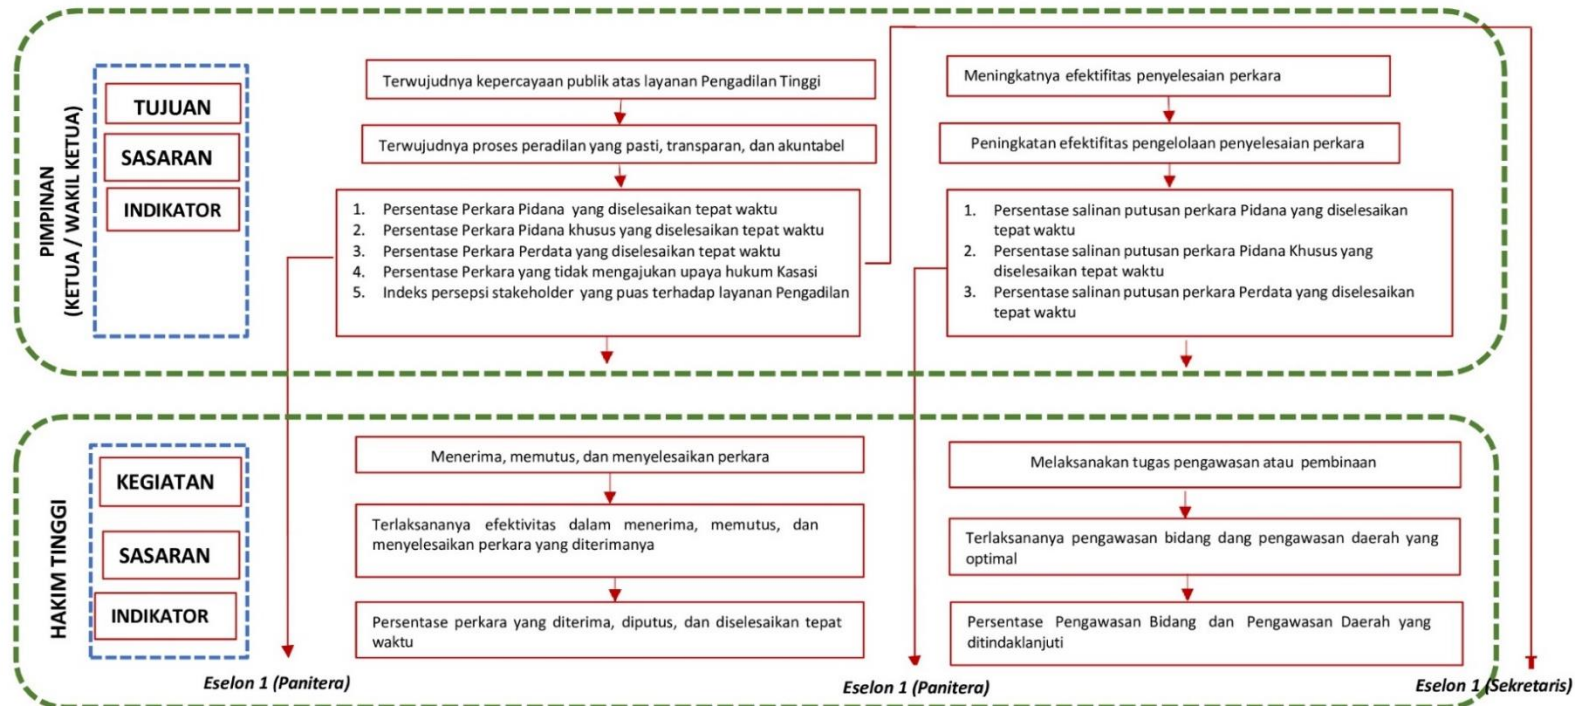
PIMPINAN (KETUA / WAKIL KETUA)

TUJUAN

SASARAN

INDIKATOR

Terwujudnya kepercayaan publik atas layanan Pengadilan Tinggi

Terwujudnya proses peradilan yang pasti, transparan, dan akuntabel

1. Persentase Perkara Pidana yang diselesaikan tepat waktu
2. Persentase Perkara Pidana khusus yang diselesaikan tepat waktu
3. Persentase Perkara Perdata yang diselesaikan tepat waktu
4. Persentase Perkara yang tidak mengajukan upaya hukum Kasasi
5. Indeks persepsi stakeholder yang puas terhadap layanan Pengadilan

Meningkatnya efektifitas penyelesaian perkara

Peningkatan efektifitas pengelolaan penyelesaian perkara

1. Persentase salinan putusan perkara Pidana yang diselesaikan tepat waktu
2. Persentase salinan putusan perkara Pidana Khusus yang diselesaikan tepat waktu
3. Persentase salinan putusan perkara Perdata yang diselesaikan tepat waktu

HAKIM TINGGI

KEGIATAN

SASARAN

INDIKATOR

Menerima, memutus, dan menyelesaikan perkara

Terlaksananya efektivitas dalam menerima, memutus, dan menyelesaikan perkara yang diterimanya

Persentase perkara yang diterima, diputus, dan diselesaikan tepat waktu

Melaksanakan tugas pengawasan atau pembinaan

Terlaksananya pengawasan bidang dang pengawasan daerah yang optimal

Persentase Pengawasan Bidang dan Pengawasan Daerah yang ditindaklanjuti

Eselon 1 (Panitera)

Eselon 1 (Panitera)

Eselon 1 (Sekretaris)